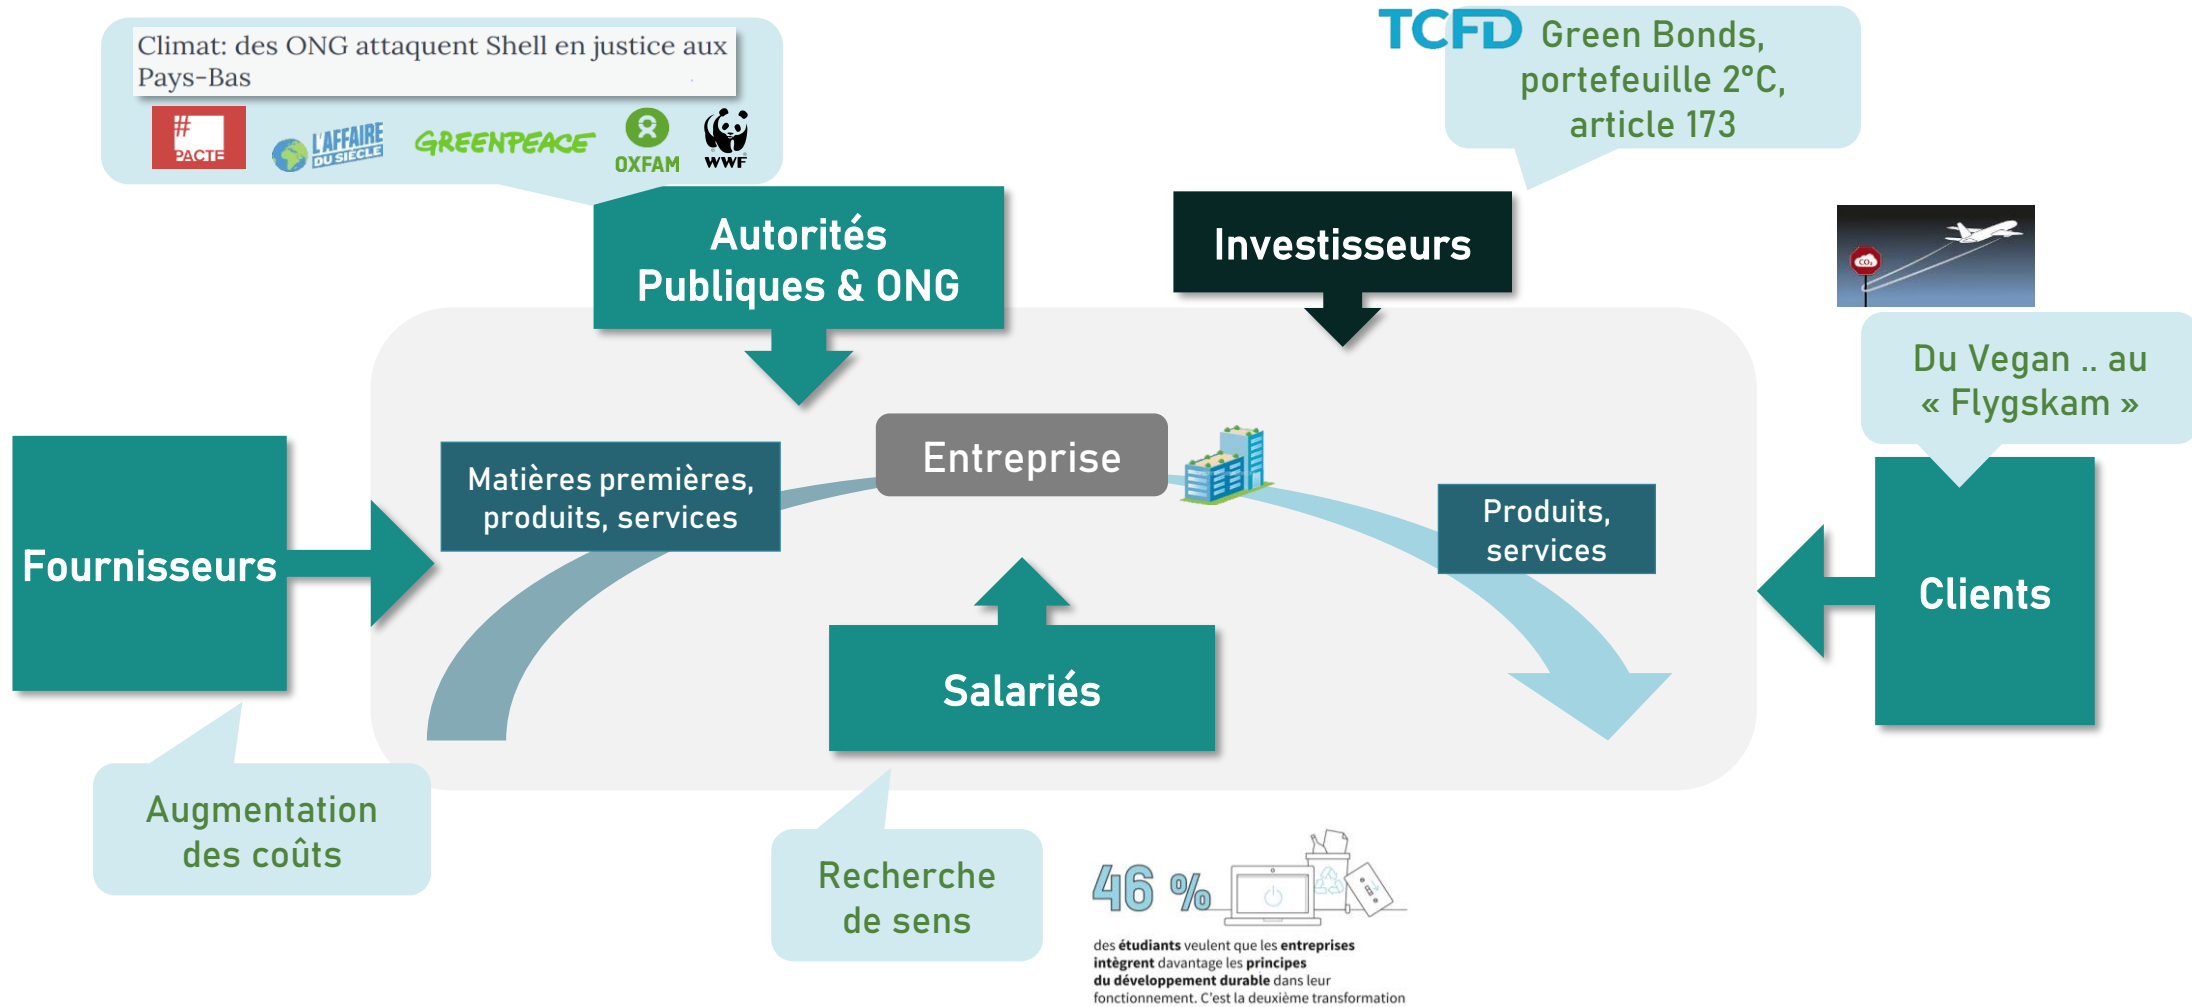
Climat: des ONG attaquent Shell en justice aux Pays-Bas

# PACTE

L'AFFAIRE DU SIÈCLE

GREENPEACE

OXFAM

WWF

TCFD Green Bonds, portefeuille 2°C, article 173

Autorités Publiques & ONG

Investisseurs

$CO_2$

Du Vegan .. au « Flygskam »

Entreprise

Matières premières, produits, services

Produits, services

Fournisseurs

Clients

Salariés

Augmentation des coûts

Recherche de sens

46 %

des étudiants veulent que les entreprises intègrent davantage les principes du développement durable dans leur fonctionnement. C'est la deuxième transformation